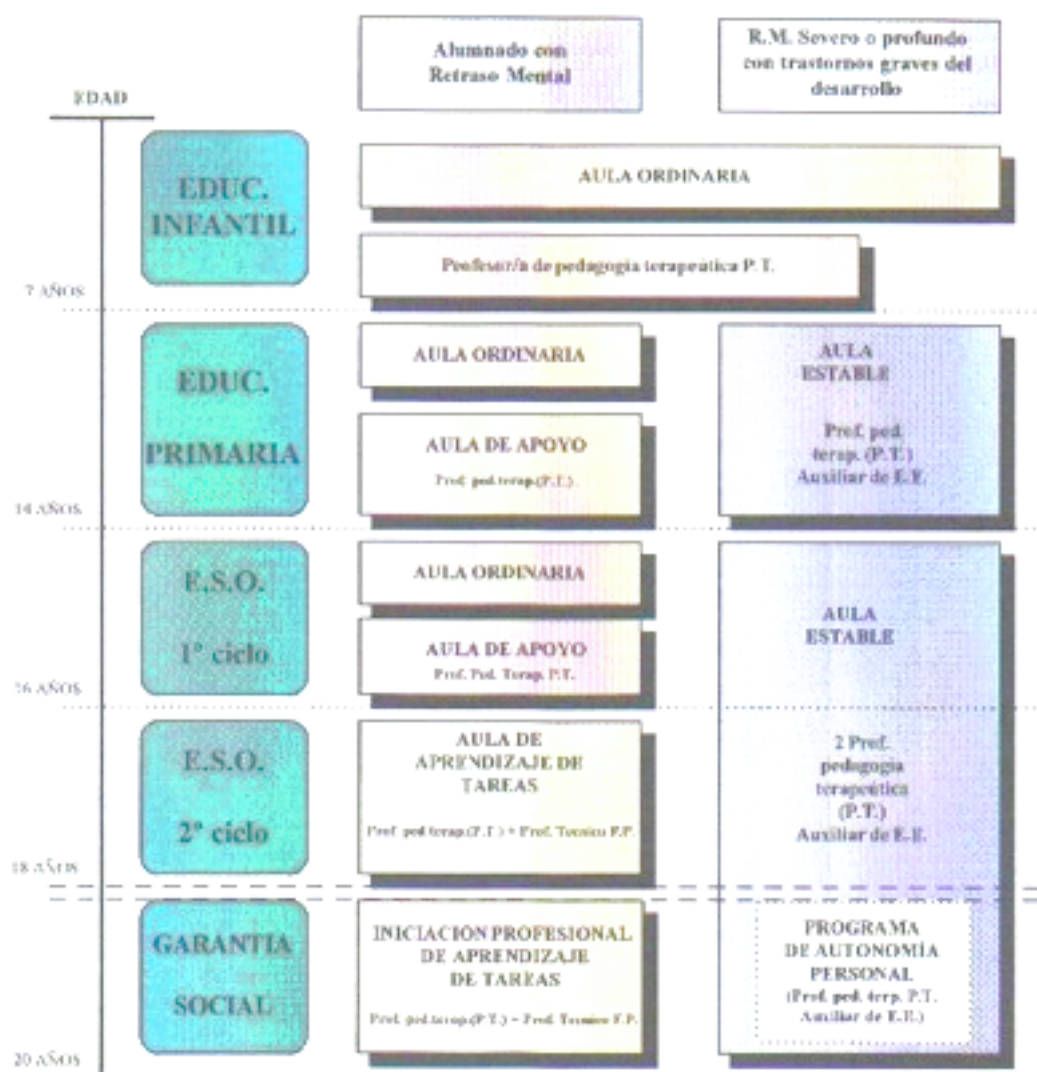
Alumnado con Retraso Mental

R.M. Severo o profundo con trastornos graves del desarrollo

EDAD

EDUC. INFANTIL

AULA ORDINARIA

Profesor/a de pedagogía terapéutica P.T.

7 AÑOS

EDUC. PRIMARIA

AULA ORDINARIA

AULA DE APOYO

Prof. ped. terap.(P.T.)

AULA ESTABLE

Pref. ped. terap. (P.T.) Auxiliar de E.E.

14 AÑOS

E.S.O. 1º ciclo

AULA ORDINARIA

AULA DE APOYO

Prof. Ped. Terap. P.T.

AULA ESTABLE

16 AÑOS

E.S.O. 2º ciclo

AULA DE APRENDIZAJE DE TAREAS

Prof. ped terap.(P.T.) + Prof. Tecnico F.P.

2 Pref. pedagogía terapeútica (P.T.) Auxiliar de E.E.

18 AÑOS

GARANTIA SOCIAL

INICIACION PROFESIONAL DE APRENDIZAJE DE TAREAS

Prof. ped.terap.(P.T.) + Prof. Tecnico F.P.

PROGRAMA DE AUTONOMÍA PERSONAL (Prof. ped. terp. P.T. Auxiliar de E.E.)

20 AÑOS